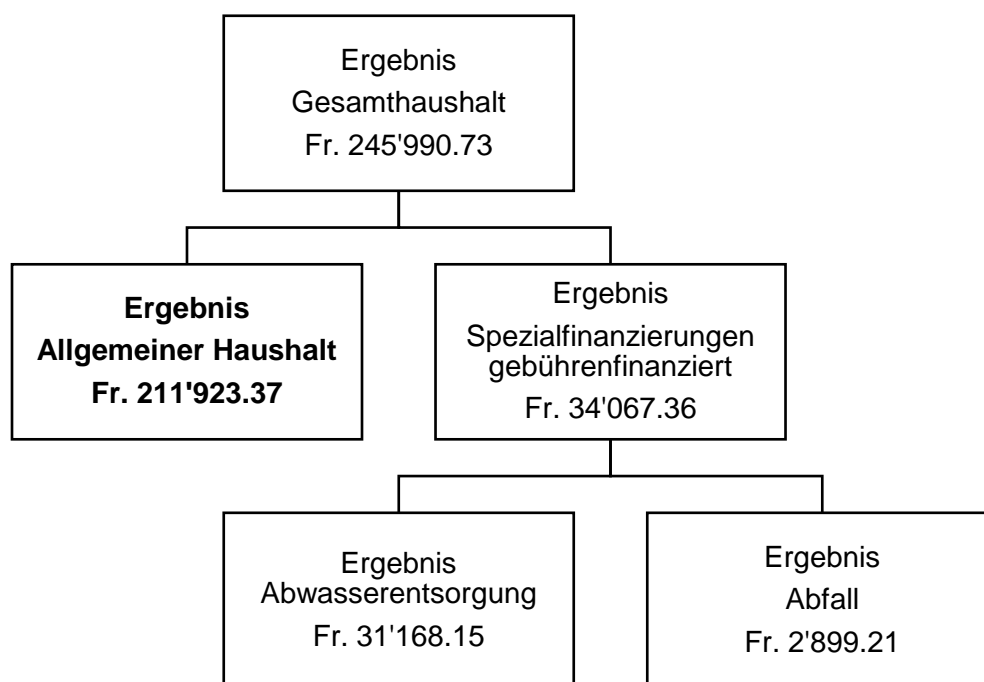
Ergebnis
Gesamthaushalt
Fr. 245'990.73

**Ergebnis**
**Allgemeiner Haushalt**
**Fr. 211'923.37**

Ergebnis
Spezialfinanzierungen gebührenfinanziert
Fr. 34'067.36

Ergebnis
Abwasserentsorgung
Fr. 31'168.15

Ergebnis
Abfall
Fr. 2'899.21